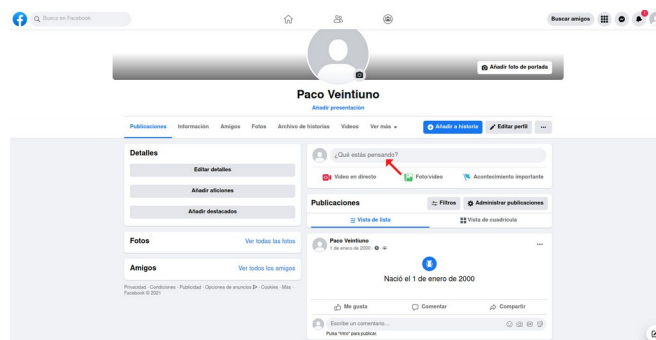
Buscar en Facebook

Buscar amigos

Añadir foto de portada

Paco Veintiuno

Añadir presentación

Publicaciones Información Amigos Fotos Archivo de historias Vídeos Ver más

Añadir a historia Editar perfil ...

Detalles

Editar detalles

Añadir aficiones

Añadir destacados

Fotos Ver todas las fotos

Amigos Ver todos los amigos

Privacidad · Condiciones · Publicidad · Opciones de anuncios · Cookies · Más · Facebook © 2021

¿Qué estás pensando?

Vídeo en directo Foto/vídeo Acontecimiento importante

Publicaciones Filtros Administrar publicaciones

Vista de lista Vista de cuadrícula

Paco Veintiuno
1 de enero de 2000

Nació el 1 de enero de 2000

Me gusta Comentar Compartir

Escribe un comentario...

Pulsa "Intro" para publicar.